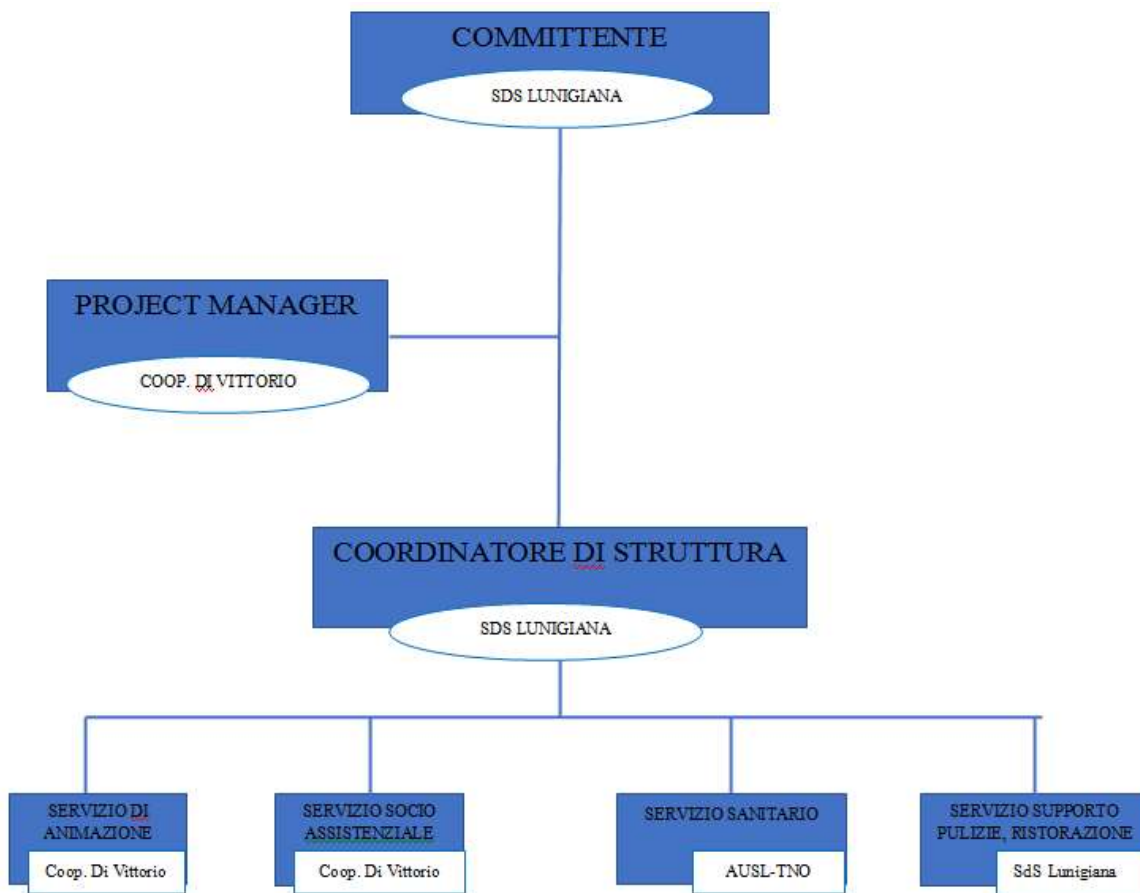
COMMITTENTE

SDS LUNIGIANA

PROJECT MANAGER

COOP. DI VITTORIO

COORDINATORE DI STRUTTURA

SDS LUNIGIANA

SERVIZIO DI ANIMAZIONE

Coop. Di Vittorio

SERVIZIO SOCIO ASSISTENZIALE

Coop. Di Vittorio

SERVIZIO SANITARIO

AUSL-TNO

SERVIZIO SUPPORTO PULIZIE, RISTORAZIONE

SdS Lunigiana